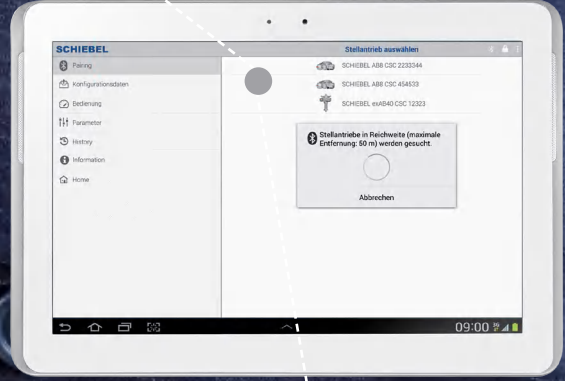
SCHIEBEL

Stellantrieb auswählen

Pairing

Konfigurationsdaten

Bedienung

Parameter

History

Information

Home

SCHIEBEL AB8 CSC 2233344

SCHIEBEL AB8 CSC 454533

SCHIEBEL exAB40 CSC 12323

Stellantriebe in Reichweite (maximale Entfernung: 50 m) werden gesucht.

Abbrechen

09:00